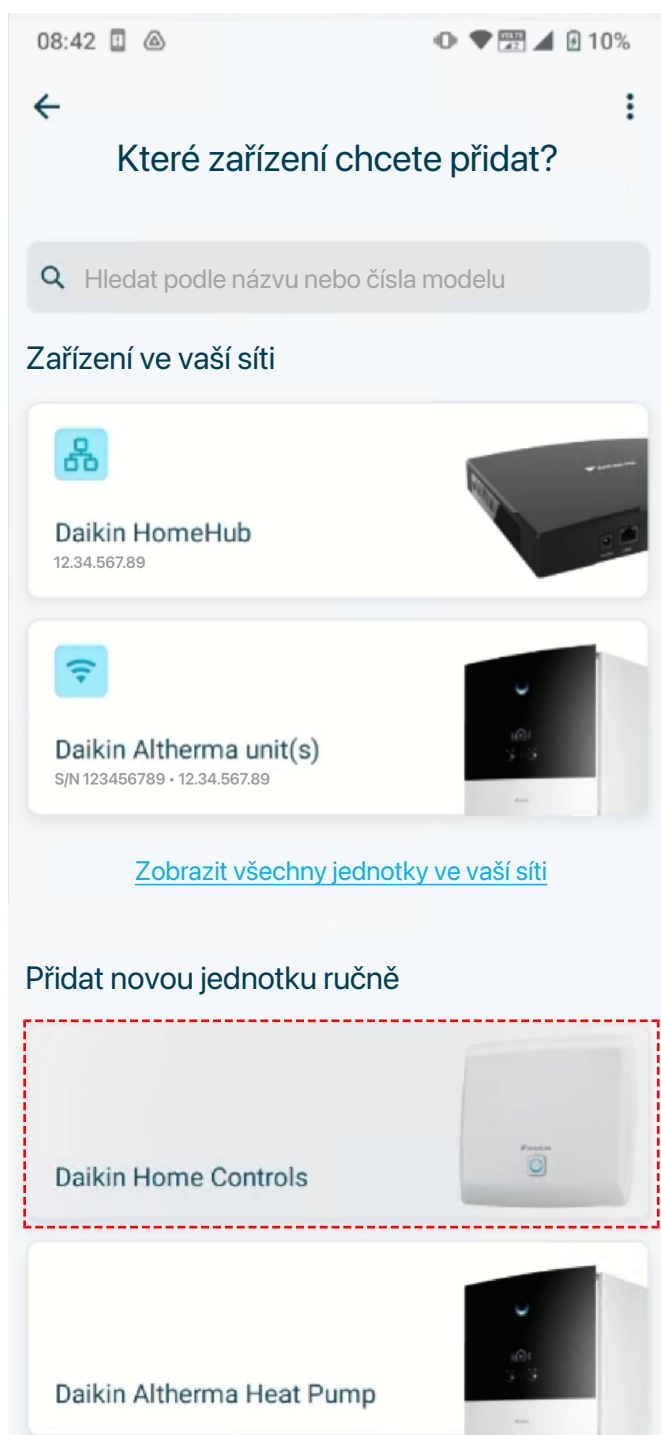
08:42 10%

Které zařízení chcete přidat?

Hledat podle názvu nebo čísla modelu

Zařízení ve vaší síti

Daikin HomeHub
12.34.567.89

Daikin Altherma unit(s)
S/N 123456789 • 12.34.567.89

Zobrazit všechny jednotky ve vaší síti

Přidat novou jednotku ručně

Daikin Home Controls

Daikin Altherma Heat Pump